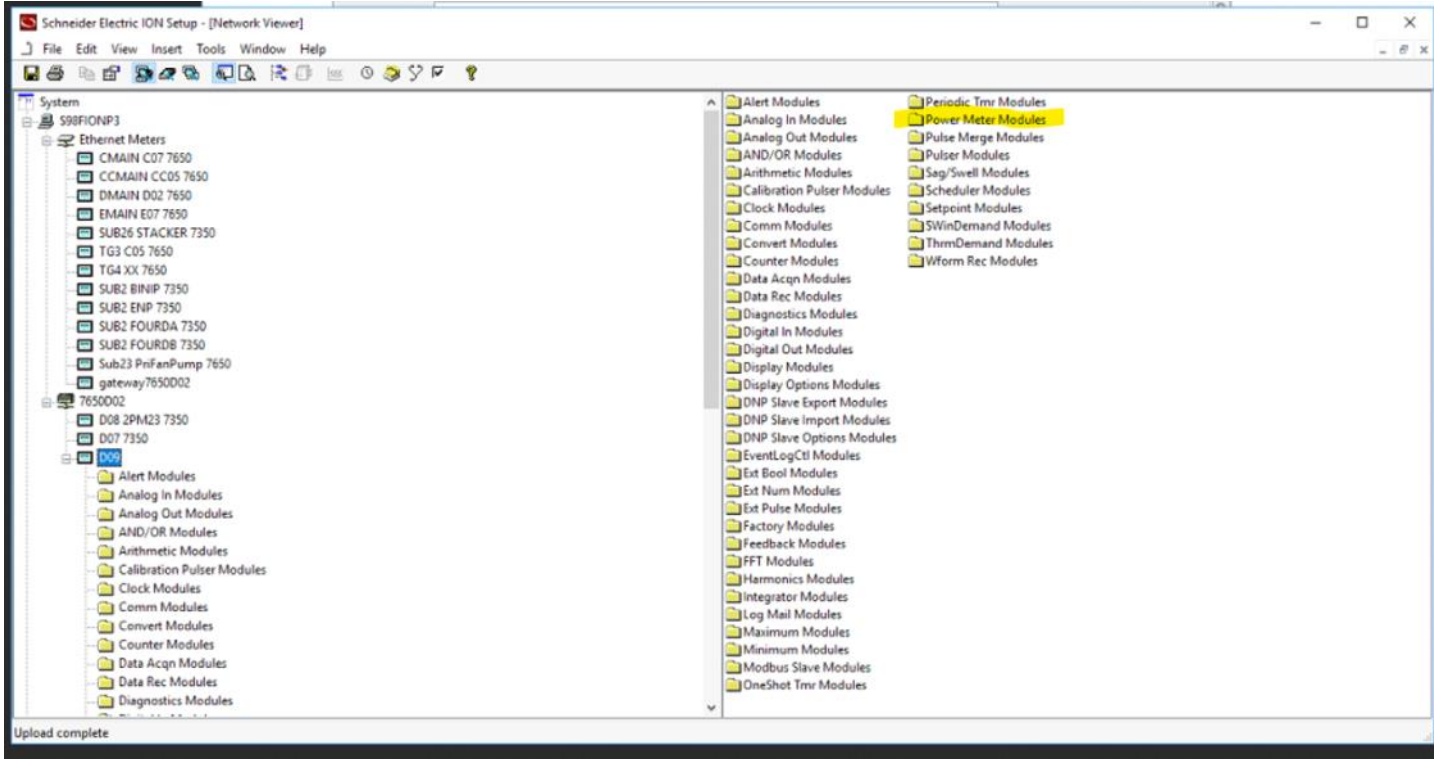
Schneider Electric ION Setup - [Network Viewer]

File Edit View Insert Tools Window Help

System
S98FIONP3
Ethernet Meters
CMAIN C07 7650
CCMAIN CC05 7650
DMAIN D02 7650
EMAIN E07 7650
SUB26 STACKER 7350
TG3 C05 7650
TG4 XX 7650
SUB2 BINIP 7350
SUB2 ENP 7350
SUB2 FOURDA 7350
SUB2 FOURDB 7350
Sub23 PriFanPump 7650
gateway7650D02
7650D02
D08 2PM23 7350
D07 7350
D09
Alert Modules
Analog In Modules
Analog Out Modules
AND/OR Modules
Arithmetic Modules
Calibration Pulser Modules
Clock Modules
Comm Modules
Convert Modules
Counter Modules
Data Acqn Modules
Data Rec Modules
Diagnostics Modules
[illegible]

Alert Modules
Analog In Modules
Analog Out Modules
AND/OR Modules
Arithmetic Modules
Calibration Pulser Modules
Clock Modules
Comm Modules
Convert Modules
Counter Modules
Data Acqn Modules
Data Rec Modules
Diagnostics Modules
Digital In Modules
Digital Out Modules
Display Modules
Display Options Modules
DNP Slave Export Modules
DNP Slave Import Modules
DNP Slave Options Modules
EventLogCtl Modules
Ext Bool Modules
Ext Num Modules
Ext Pulse Modules
Factory Modules
Feedback Modules
FFT Modules
Harmonics Modules
Integrator Modules
Log Mail Modules
Maximum Modules
Minimum Modules
Modbus Slave Modules
OneShot Tmr Modules

Periodic Tmr Modules
Power Meter Modules
Pulse Merge Modules
Pulser Modules
Sag/Swell Modules
Scheduler Modules
Setpoint Modules
SWinDemand Modules
ThrmDemand Modules
Wform Rec Modules

Upload complete